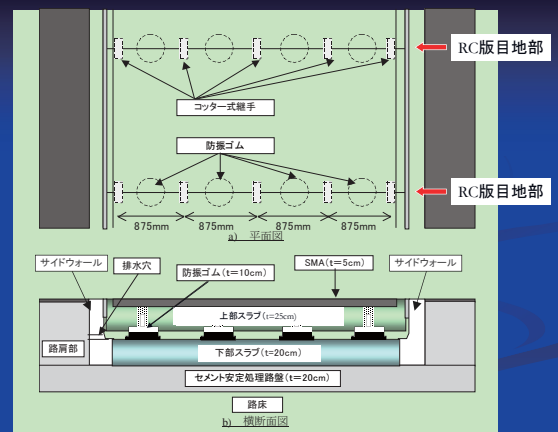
RC版目地部

コッター式継手

防振ゴム

RC版目地部

875mm
875mm
875mm
875mm

a) 平面図

サイドウォール
排水穴
防振ゴム（t=10cm）
SMA（t=5cm）
サイドウォール

上部スラブ（t=25cm）

路肩部

下部スラブ（t=20cm）

セメント安定処理路盤（t=20cm）

路床

b) 横断面図